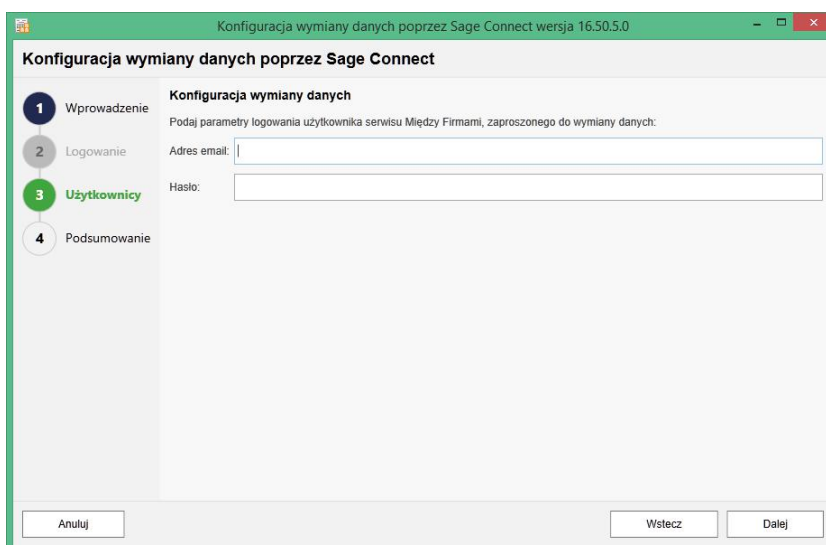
Konfiguracja wymiany danych poprzez Sage Connect wersja 16.50.5.0

Konfiguracja wymiany danych poprzez Sage Connect

1 Wprowadzenie
2 Logowanie
3 Użytkownicy
4 Podsumowanie

Konfiguracja wymiany danych

Podaj parametry logowania użytkownika serwisu Między Firmami, zaproszonego do wymiany danych:

Adres email:

Hasło:

Anuluj

Wstecz

Dalej